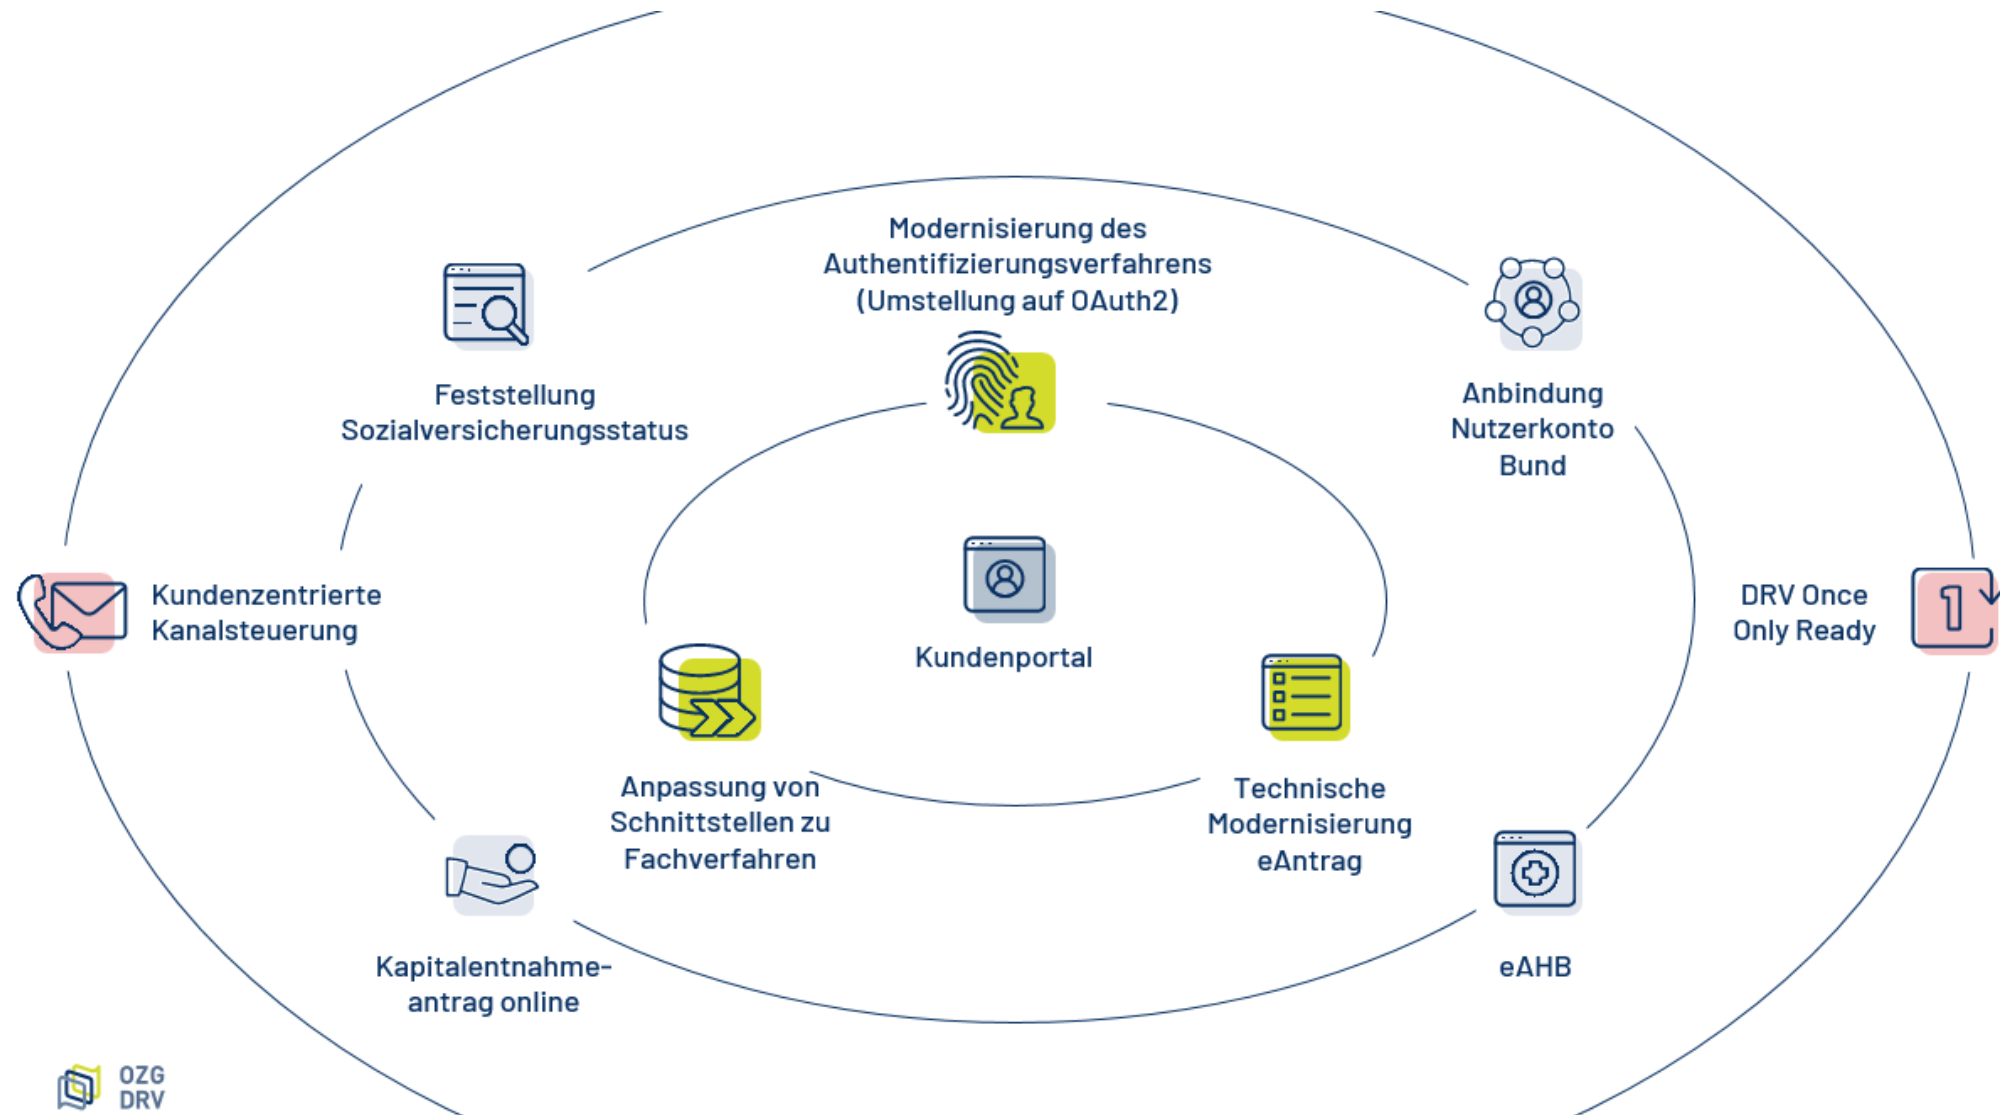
Modernisierung des Authentifizierungsverfahrens (Umstellung auf OAuth2)

Feststellung Sozialversicherungsstatus

Anbindung Nutzerkonto Bund

Kundenzentrierte Kanalsteuerung

Kundenportal

DRV Once Only Ready

Anpassung von Schnittstellen zu Fachverfahren

Technische Modernisierung eAntrag

Kapitalentnahmeantrag online

eAHB

OZG DRV